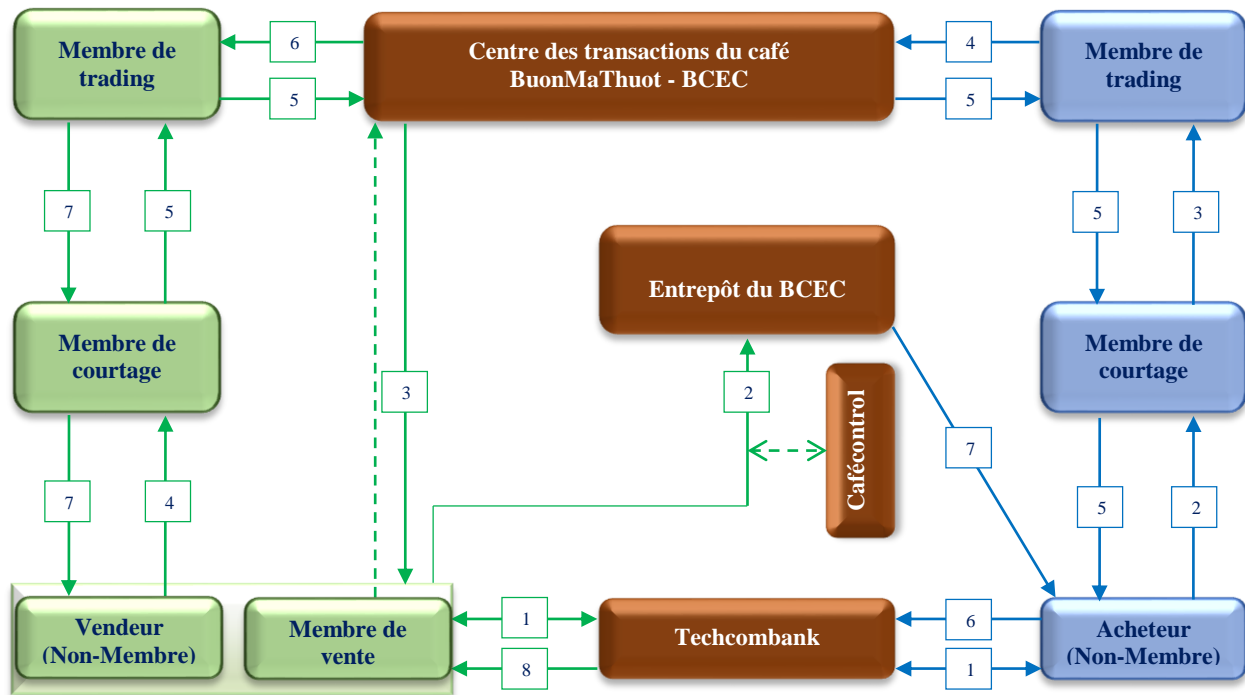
Membre de trading

6

5

Centre des transactions du café BuonMaThuot - BCEC

4

5

Membre de trading

7

5

5

3

Entrepôt du BCEC

Membre de courtage

Membre de courtage

3

2

Cafécontrol

7

7

4

5

2

Vendeur (Non-Membre)

Membre de vente

1

8

Techcombank

6

1

Acheteur (Non-Membre)